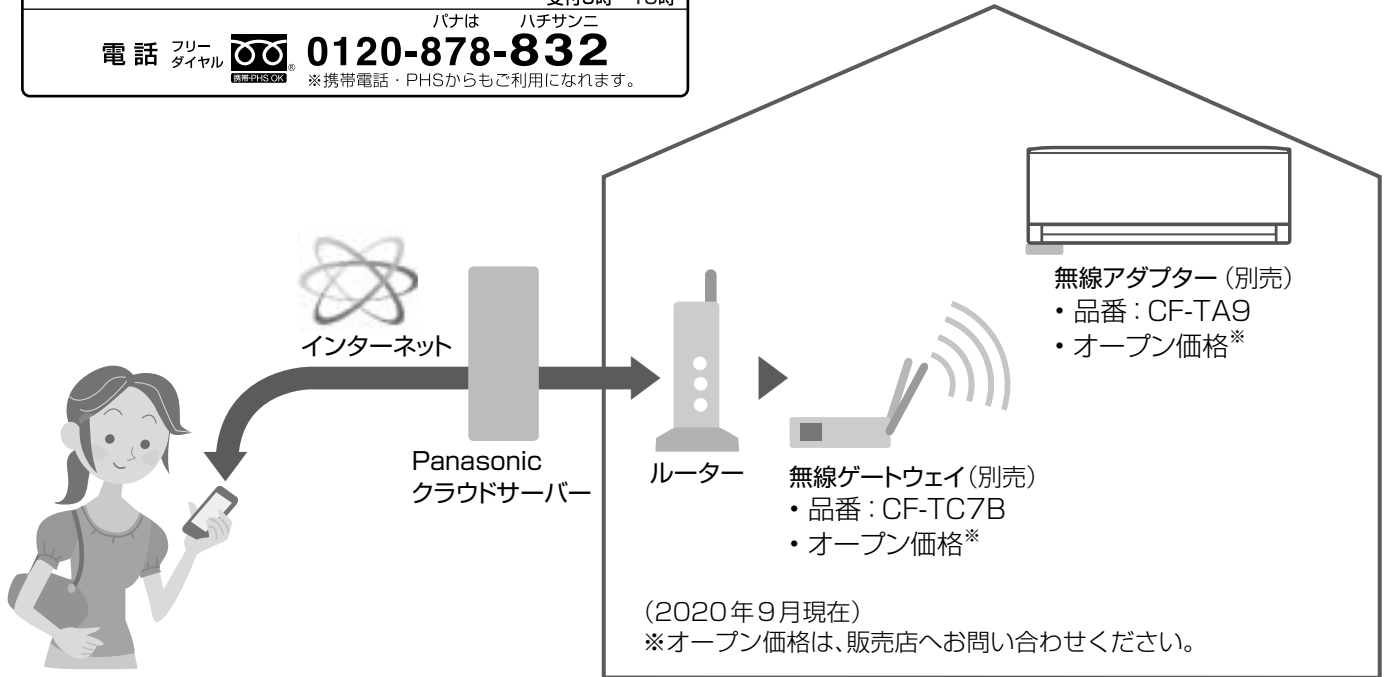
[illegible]
パナは　ハチサンニ
電話 フリーダイヤル 携帯・PHS OK 0120-878-832
※携帯電話・PHSからもご利用になれます。

インターネット

Panasonic
クラウドサーバー

ルーター

無線ゲートウェイ（別売）
・品番：CF-TC7B
・オープン価格※

無線アダプター（別売）
・品番：CF-TA9
・オープン価格※

（2020年9月現在）
※オープン価格は、販売店へお問い合わせください。